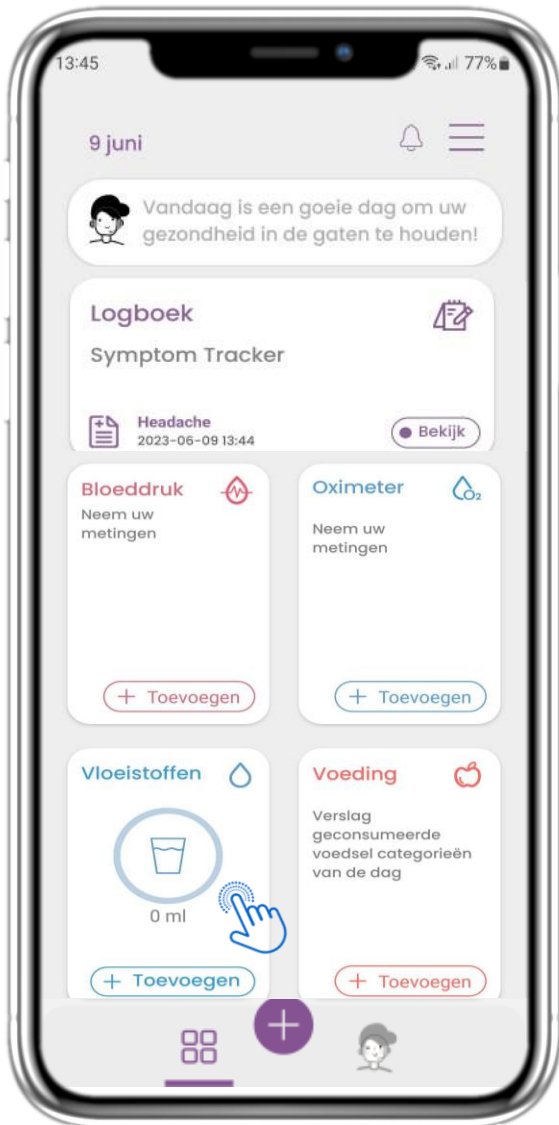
13:45 77%

9 juni

Vandaag is een goeie dag om uw gezondheid in de gaten te houden!

Logboek

Symptom Tracker

Headache
2023-06-09 13:44

Bekijk

Bloeddruk

Neem uw metingen

+ Toevoegen

Oximeter

Neem uw metingen

+ Toevoegen

Vloeistoffen

0 ml

+ Toevoegen

Voeding

Verslag geconsumeerde voedsel categorieën van de dag

+ Toevoegen